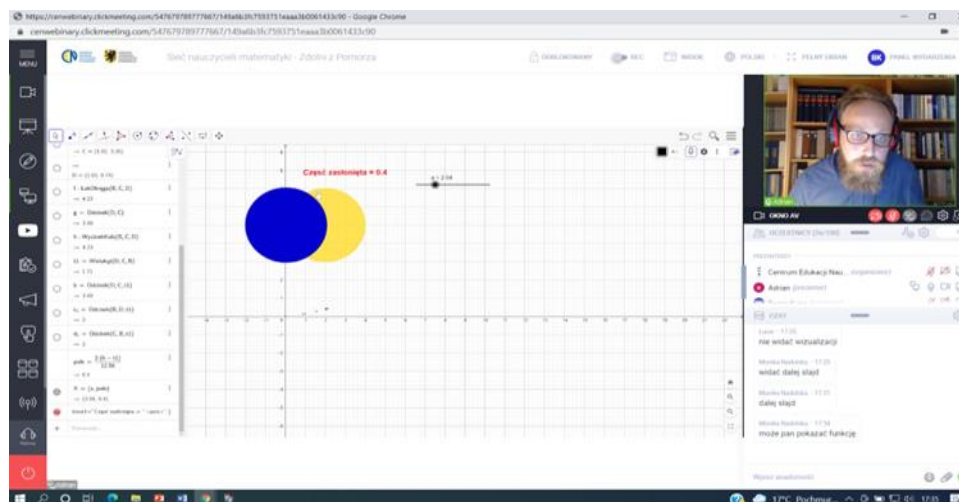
https://cenwebinary.clickmeeting.com/547679789777667/149a6b3fc759375 1eaaa3b0061433c90 - Google Chrome

cenwebinary.clickmeeting.com/547679789777667/149a6b3fc759375 1eaaa3b0061433c90

MENU

Sieć nauczycieli matematyki - Zdolni z Pomorza

Część zasłonięta = 0.4

B = (2.03, 0.79)

f: Łuk(Okrąg(B, C, D)

g = Odcinek(D, C)

h: Wyznacznik(B, C, D)

Długość(D, C, B)

b = Odcinek(D, C, E)

c = Odcinek(B, D, E)

d = Odcinek(C, B, E)

pole = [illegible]

R = (a, pole)

tekst1 = "Część zasłonięta = " + pole + ""

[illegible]

Adrian

OKNO AV

UCZESTNICY

Centrum Edukacji Nau...

Adrian

CZAT

nie widać wizualizacji

widać dalej slajd

dalej slajd

może pan pokazać funkcję

17°C Pochmur...